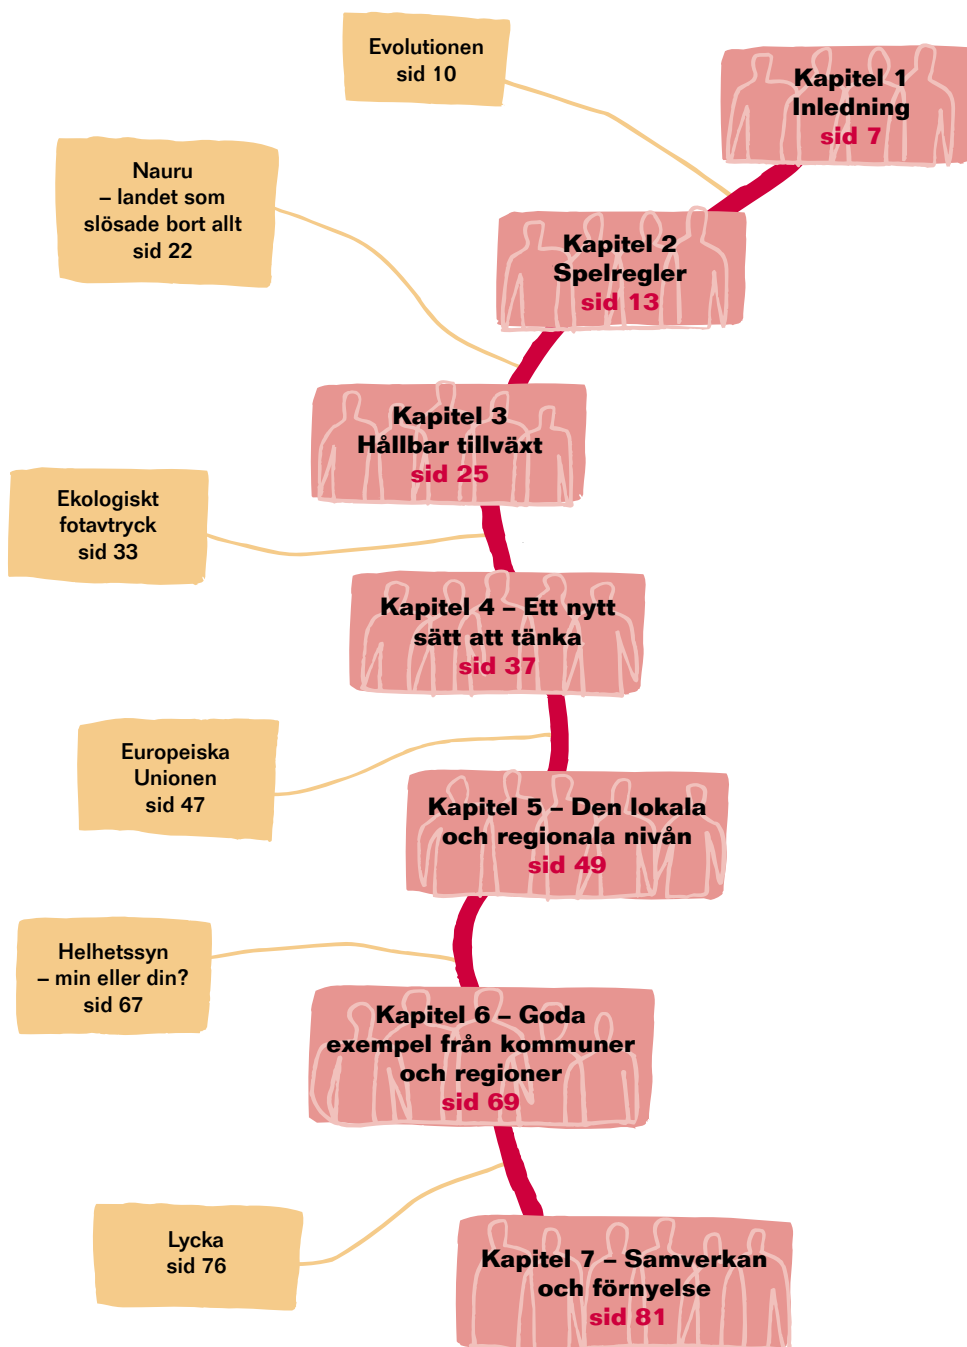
Evolutionen
sid 10

Kapitel 1
Inledning
sid 7

Nauru
– landet som
slösade bort allt
sid 22

Kapitel 2
Spelregler
sid 13

Kapitel 3
Hållbar tillväxt
sid 25

Ekologiskt
fotavtryck
sid 33

Kapitel 4 – Ett nytt
sätt att tänka
sid 37

Europeiska
Unionen
sid 47

Kapitel 5 – Den lokala
och regionala nivån
sid 49

Helhetssyn
– min eller din?
sid 67

Kapitel 6 – Goda
exempel från kommuner
och regioner
sid 69

Lycka
sid 76

Kapitel 7 – Samverkan
och förnyelse
sid 81